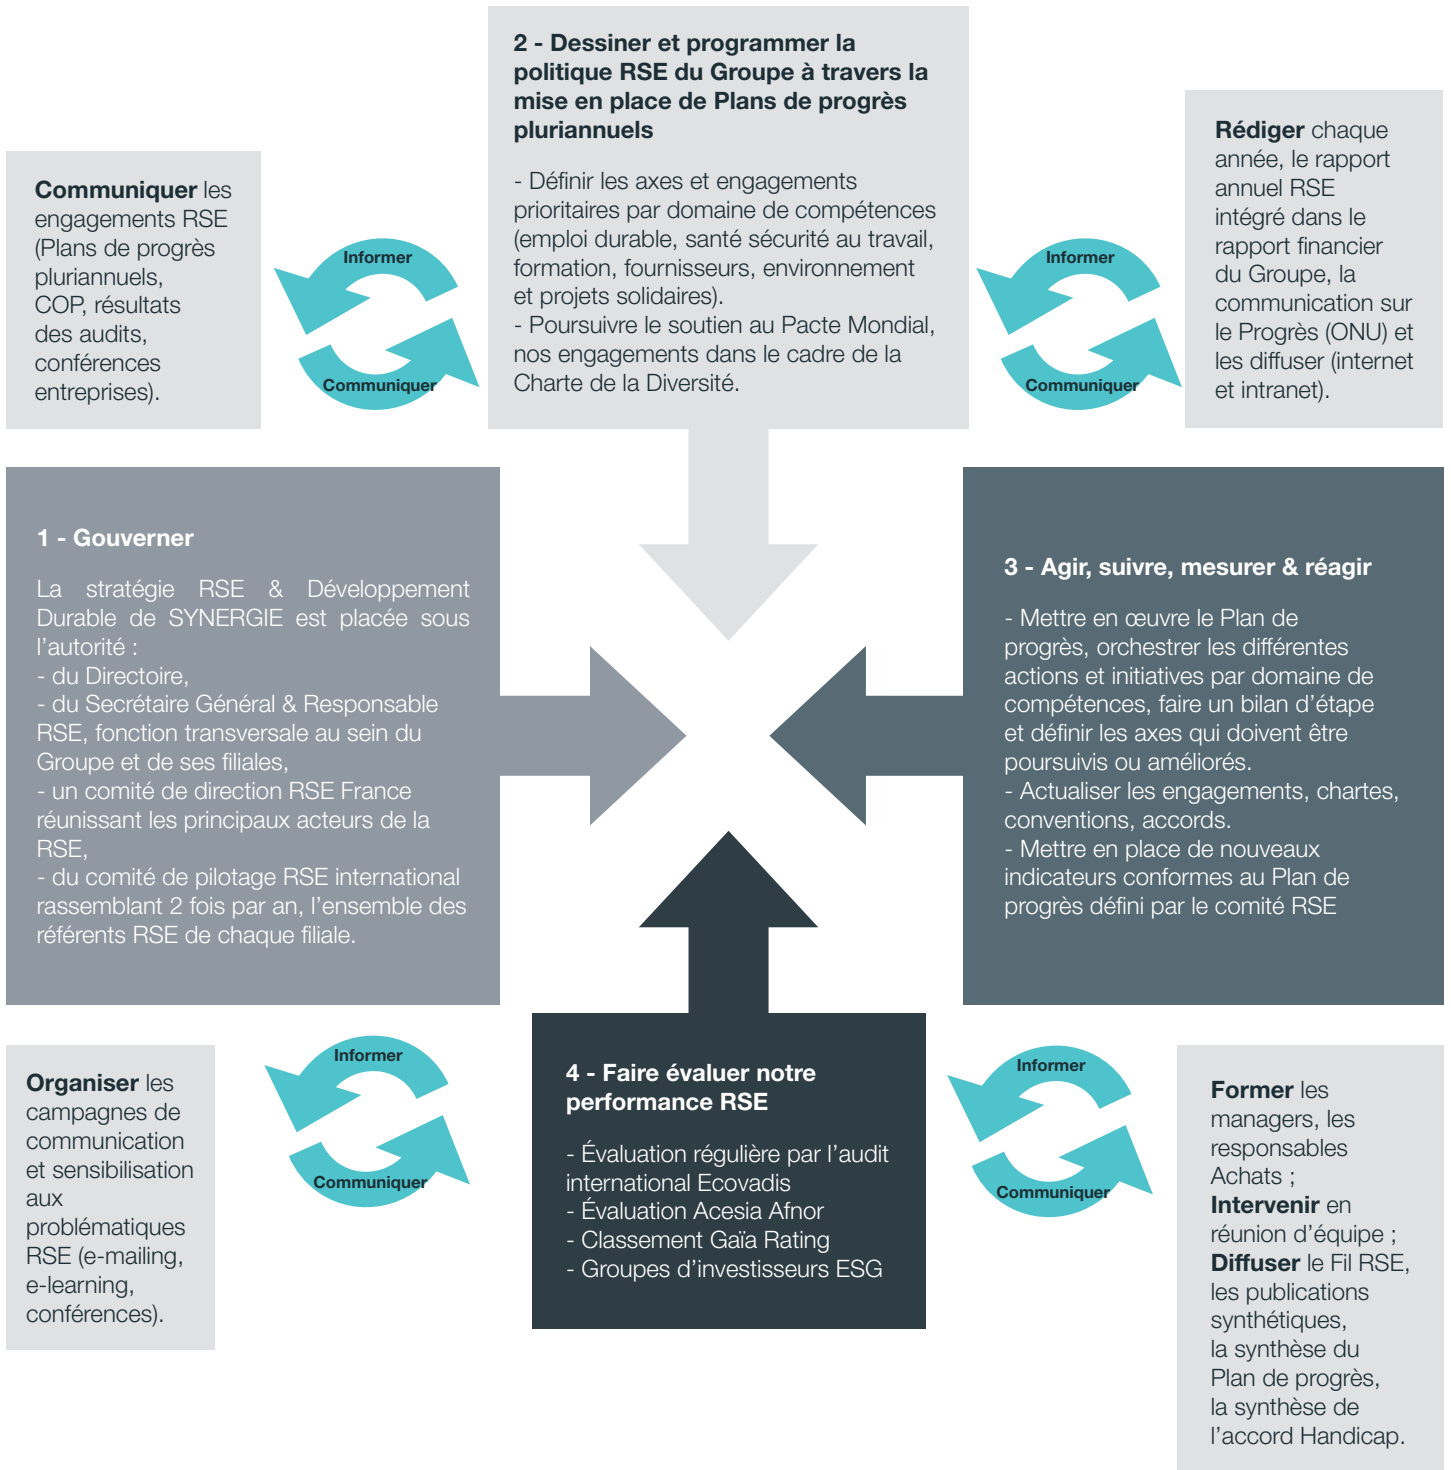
**Communiquer** les engagements RSE (Plans de progrès pluriannuels, COP, résultats des audits, conférences entreprises).

Informer
Communiquer

**2 - Dessiner et programmer la politique RSE du Groupe à travers la mise en place de Plans de progrès pluriannuels**

- Définir les axes et engagements prioritaires par domaine de compétences (emploi durable, santé sécurité au travail, formation, fournisseurs, environnement et projets solidaires).
- Poursuivre le soutien au Pacte Mondial, nos engagements dans le cadre de la Charte de la Diversité.

Informer
Communiquer

**Rédiger** chaque année, le rapport annuel RSE intégré dans le rapport financier du Groupe, la communication sur le Progrès (ONU) et les diffuser (internet et intranet).

**1 - Gouverner**

La stratégie RSE & Développement Durable de SYNERGIE est placée sous l'autorité :
- du Directoire,
- du Secrétaire Général & Responsable RSE, fonction transversale au sein du Groupe et de ses filiales,
- un comité de direction RSE France réunissant les principaux acteurs de la RSE,
- du comité de pilotage RSE international rassemblant 2 fois par an, l'ensemble des référents RSE de chaque filiale.

**3 - Agir, suivre, mesurer & réagir**

- Mettre en œuvre le Plan de progrès, orchestrer les différentes actions et initiatives par domaine de compétences, faire un bilan d'étape et définir les axes qui doivent être poursuivis ou améliorés.
- Actualiser les engagements, chartes, conventions, accords.
- Mettre en place de nouveaux indicateurs conformes au Plan de progrès défini par le comité RSE

**Organiser** les campagnes de communication et sensibilisation aux problématiques RSE (e-mailing, e-learning, conférences).

Informer
Communiquer

**4 - Faire évaluer notre performance RSE**

- Évaluation régulière par l'audit international Ecovadis
- Évaluation Acesia Afnor
- Classement Gaïa Rating
- Groupes d'investisseurs ESG

Informer
Communiquer

**Former** les managers, les responsables Achats ;
**Intervenir** en réunion d'équipe ;
**Diffuser** le Fil RSE, les publications synthétiques, la synthèse du Plan de progrès, la synthèse de l'accord Handicap.